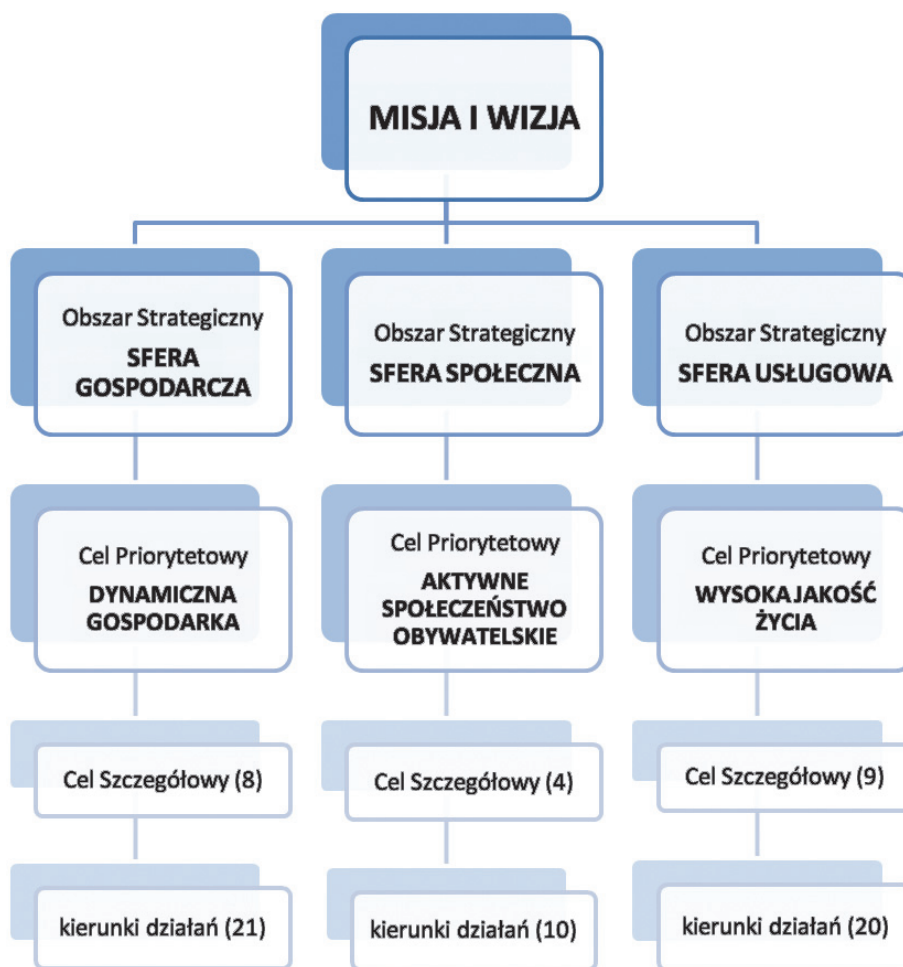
MISJA I WIZJA

Obszar Strategiczny
SFERA GOSPODARCZA

Cel Priorytetowy
DYNAMICZNA GOSPODARKA

Cel Szczegółowy (8)

kierunki działań (21)

Obszar Strategiczny
SFERA SPOŁECZNA

Cel Priorytetowy
AKTYWNE SPOŁECZEŃSTWO OBYWATELSKIE

Cel Szczegółowy (4)

kierunki działań (10)

Obszar Strategiczny
SFERA USŁUGOWA

Cel Priorytetowy
WYSOKA JAKOŚĆ ŻYCIA

Cel Szczegółowy (9)

kierunki działań (20)